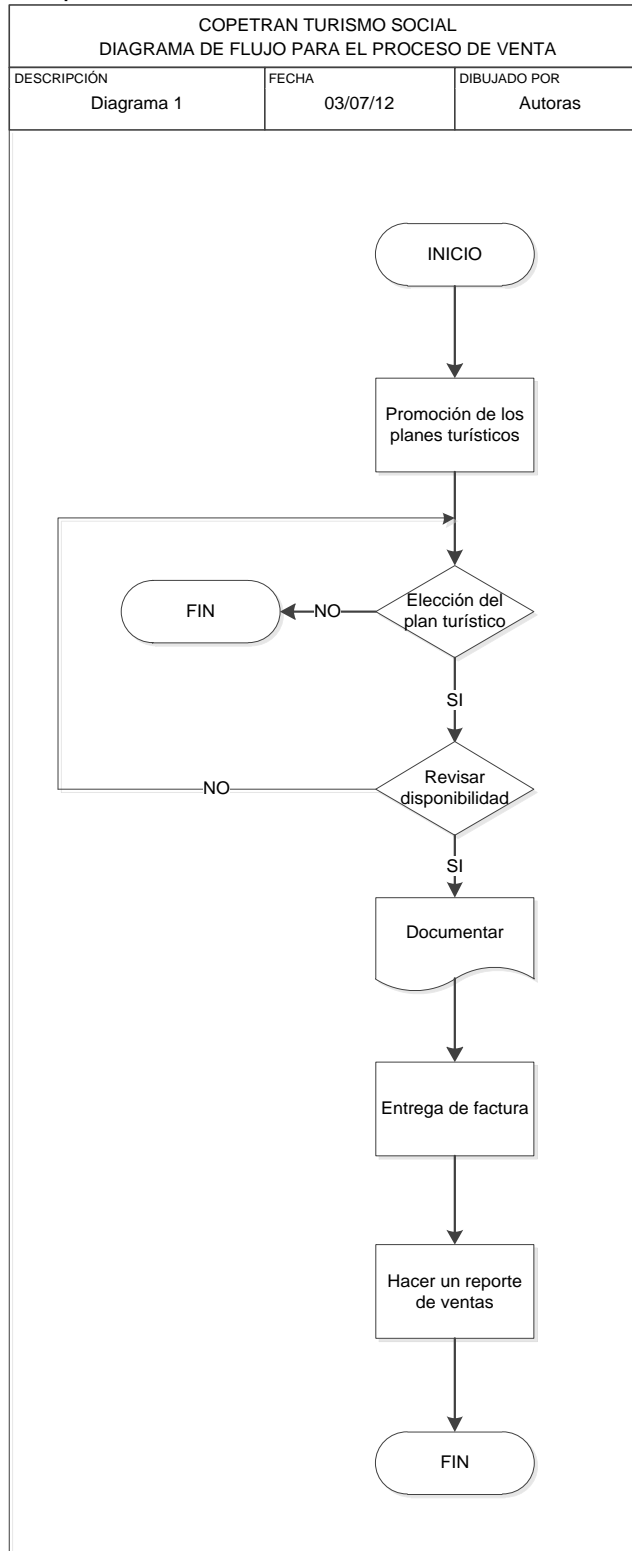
COPETRAN TURISMO SOCIAL
DIAGRAMA DE FLUJO PARA EL PROCESO DE VENTA

| DESCRIPCIÓN | FECHA | DIBUJADO POR |
|---|---|---|
| Diagrama 1 | 03/07/12 | Autoras |

INICIO

Promoción de los planes turísticos

Elección del plan turístico

NO

FIN

SI

Revisar disponibilidad

NO

SI

Documentar

Entrega de factura

Hacer un reporte de ventas

FIN